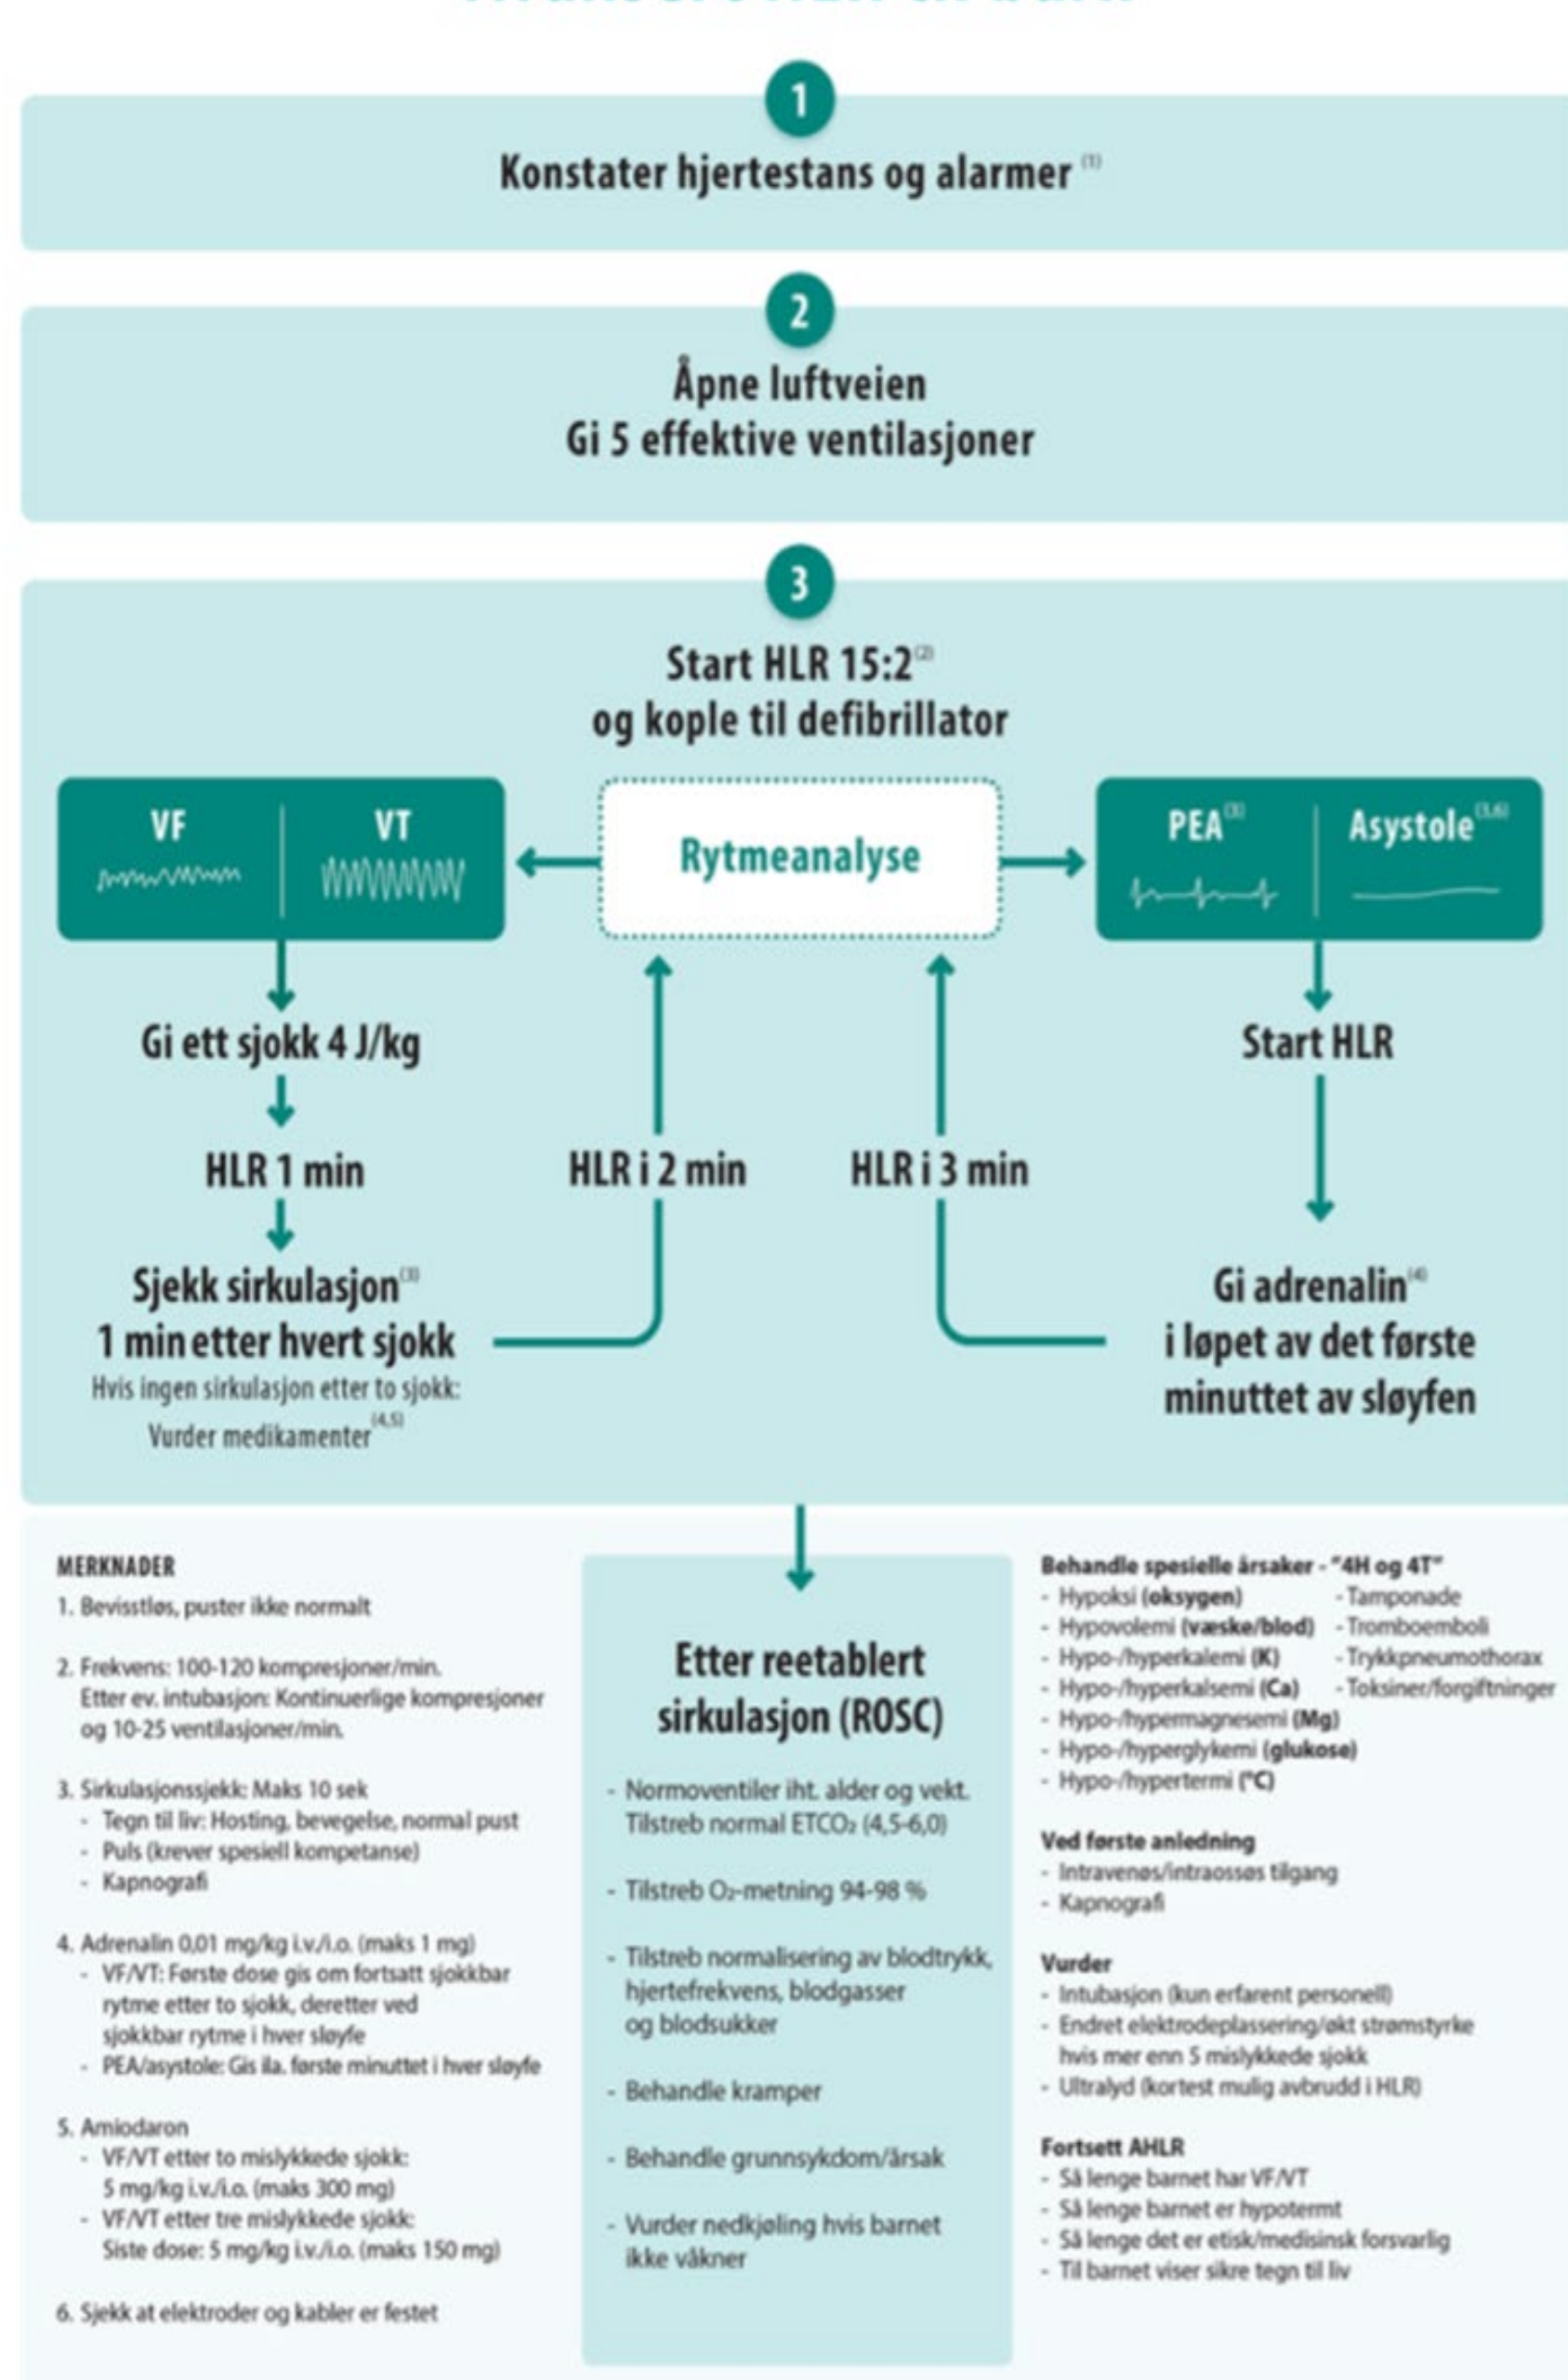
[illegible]

1

Konstater hjertestans og alarmer $^{(1)}$

2

Åpne luftveien
Gi 5 effektive ventilasjoner

3

Start HLR 15:2$^{(2)}$
og kople til defibrillator

VF | VT

Rytmeanalyse

PEA$^{(3)}$ | Asystole$^{(3,6)}$

Gi ett sjokk 4 J/kg

HLR 1 min

Sjekk sirkulasjon$^{(3)}$
1 min etter hvert sjokk
Hvis ingen sirkulasjon etter to sjokk:
Vurder medikamenter$^{(4,5)}$

HLR i 2 min

HLR i 3 min

Start HLR

Gi adrenalin$^{(4)}$
i løpet av det første minuttet av sløyfen

MERKNADER
1. Bevisstløs, puster ikke normalt

2. Frekvens: 100-120 kompresjoner/min.
Etter ev. intubasjon: Kontinuerlige kompresjoner og 10-25 ventilasjoner/min.

3. Sirkulasjonssjekk: Maks 10 sek
- Tegn til liv: Hosting, bevegelse, normal pust
- Puls (krever spesiell kompetanse)
- Kapnografi

4. Adrenalin 0,01 mg/kg i.v./i.o. (maks 1 mg)
- VF/VT: Første dose gis om fortsatt sjokkbar rytme etter to sjokk, deretter ved sjokkbar rytme i hver sløyfe
- PEA/asystole: Gis ila. første minuttet i hver sløyfe

5. Amiodaron
- VF/VT etter to mislykkede sjokk: 5 mg/kg i.v./i.o. (maks 300 mg)
- VF/VT etter tre mislykkede sjokk: Siste dose: 5 mg/kg i.v./i.o. (maks 150 mg)

6. Sjekk at elektroder og kabler er festet

Etter reetablert sirkulasjon (ROSC)

- Normoventiler iht. alder og vekt. Tilstreb normal ETCO$_2$ (4,5-6,0)

- Tilstreb O$_2$-metning 94-98 %

- Tilstreb normalisering av blodtrykk, hjertefrekvens, blodgasser og blodsukker

- Behandle kramper

- Behandle grunnsykdom/årsak

- Vurder nedkjøling hvis barnet ikke våkner

Behandle spesielle årsaker - "4H og 4T"
- Hypoksi (oksygen)
- Hypovolemi (væske/blod)
- Hypo-/hyperkalemi (K)
- Hypo-/hyperkalsemi (Ca)
- Hypo-/hypermagnesemi (Mg)
- Hypo-/hyperglykemi (glukose)
- Hypo-/hypertermi (°C)
- Tamponade
- Tromboemboli
- Trykkpneumothorax
- Toksiner/forgiftninger

Ved første anledning
- Intravenøs/intraossøs tilgang
- Kapnografi

Vurder
- Intubasjon (kun erfarent personell)
- Endret elektrodeplassering/økt strømstyrke hvis mer enn 5 mislykkede sjokk
- Ultralyd (kortest mulig avbrudd i HLR)

Fortsett AHLR
- Så lenge barnet har VF/VT
- Så lenge barnet er hypotermt
- Så lenge det er etisk/medisinsk forsvarlig
- Til barnet viser sikre tegn til liv